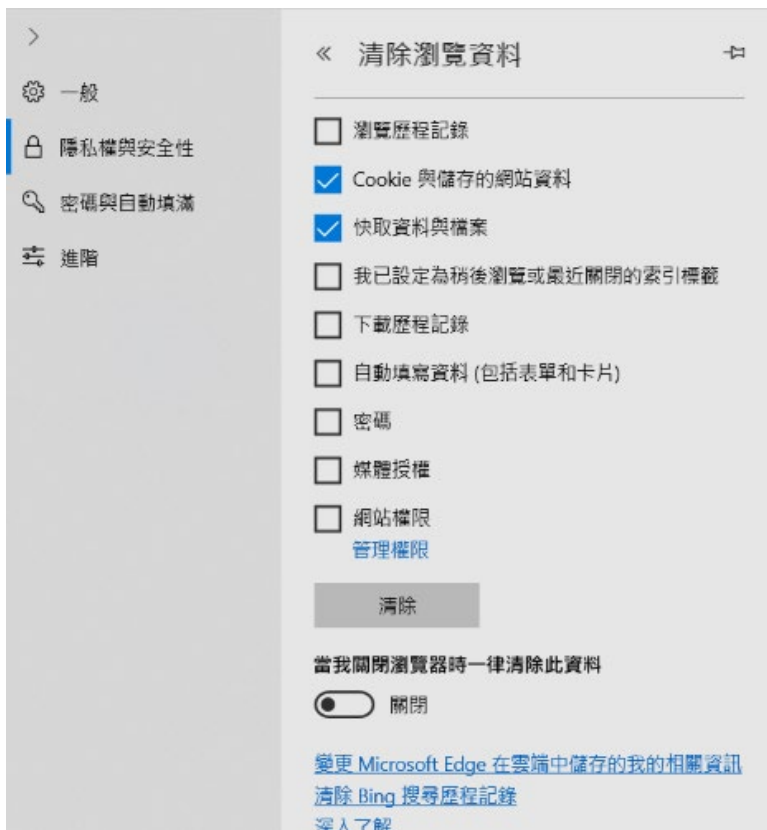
>
一般
隱私權與安全性
密碼與自動填滿
進階

« 清除瀏覽資料

瀏覽歷程記錄
Cookie 與儲存的網站資料
快取資料與檔案
我已設定為稍後瀏覽或最近關閉的索引標籤
下載歷程記錄
自動填寫資料 (包括表單和卡片)
密碼
媒體授權
網站權限
管理權限

清除

當我關閉瀏覽器時一律清除此資料
關閉

變更 Microsoft Edge 在雲端中儲存的我的相關資訊
清除 Bing 搜尋歷程記錄
深入了解